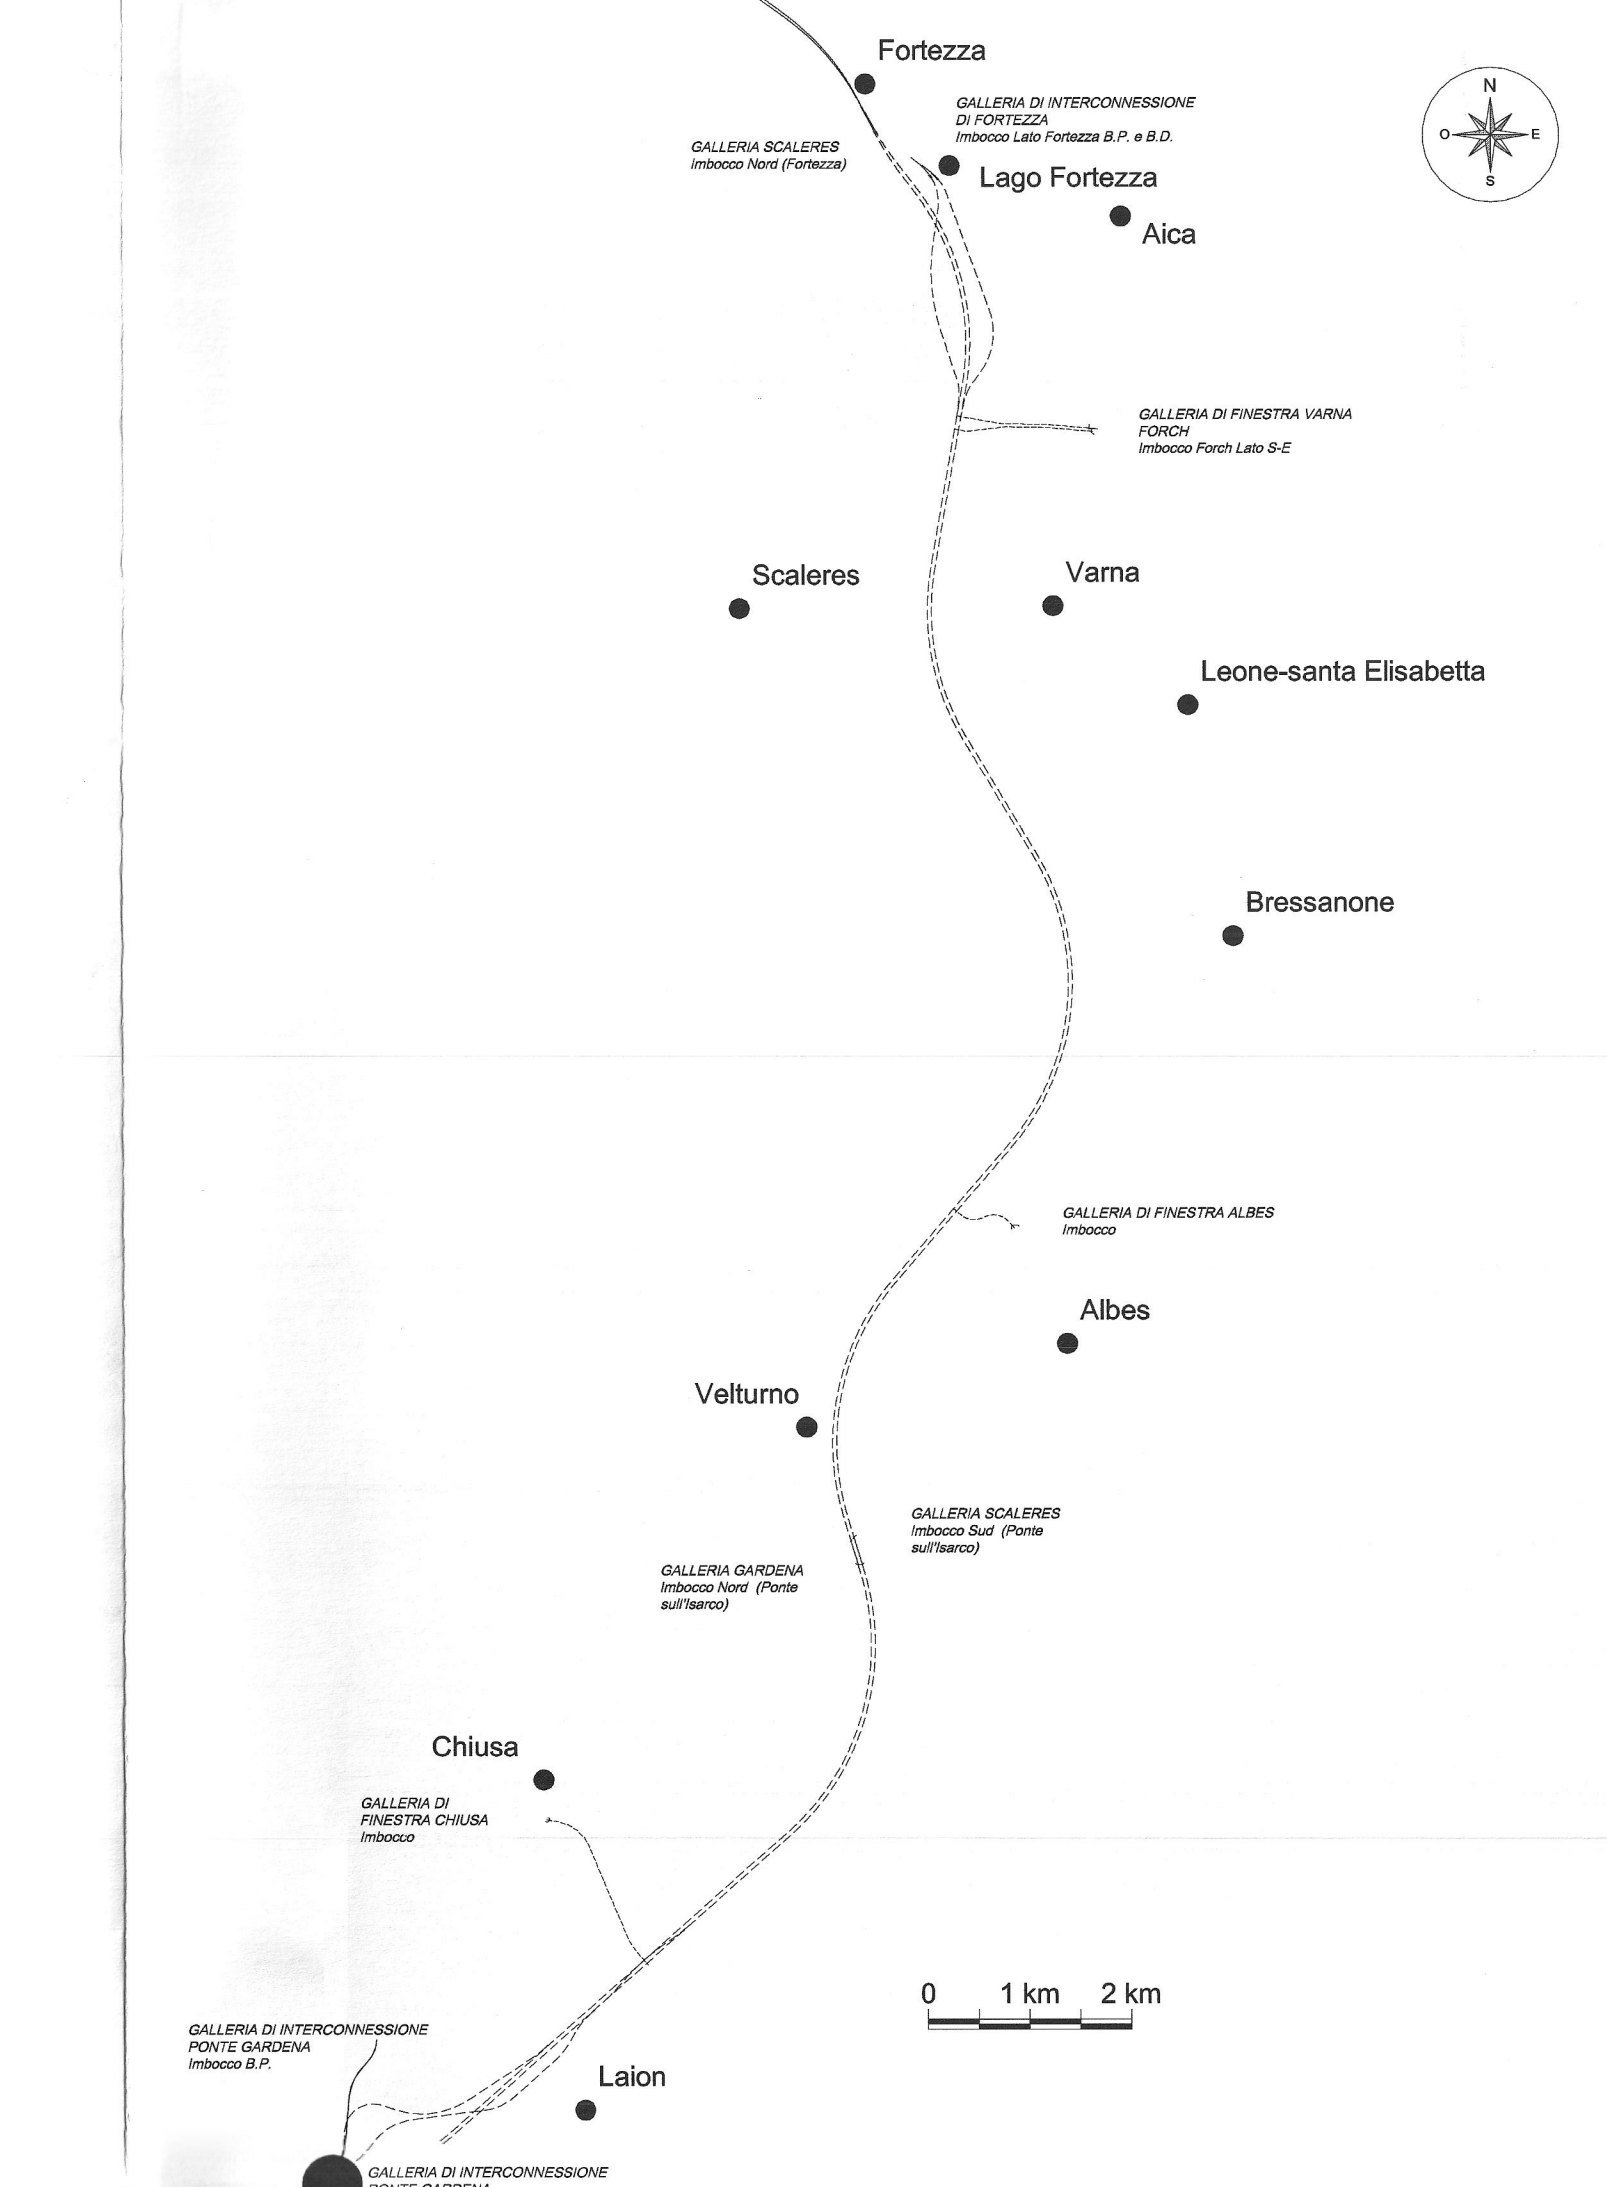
Fortezza

GALLERIA DI INTERCONNESSIONE DI FORTEZZA Imbocco Lato Fortezza B.P. e B.D.

N
O
E
S

GALLERIA SCALERES Imbocco Nord (Fortezza)

Lago Fortezza

Aica

GALLERIA DI FINESTRA VARNA FORCH Imbocco Forch Lato S-E

Scaleres

Varna

Leone-santa Elisabetta

Bressanone

GALLERIA DI FINESTRA ALBES Imbocco

Albes

Velturno

GALLERIA SCALERES Imbocco Sud (Ponte sull'Isarco)

GALLERIA GARDENA Imbocco Nord (Ponte sull'Isarco)

Chiusa

GALLERIA DI FINESTRA CHIUSA Imbocco

0 1 km 2 km

GALLERIA DI INTERCONNESSIONE PONTE GARDENA Imbocco B.P.

Laion

GALLERIA DI INTERCONNESSIONE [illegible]